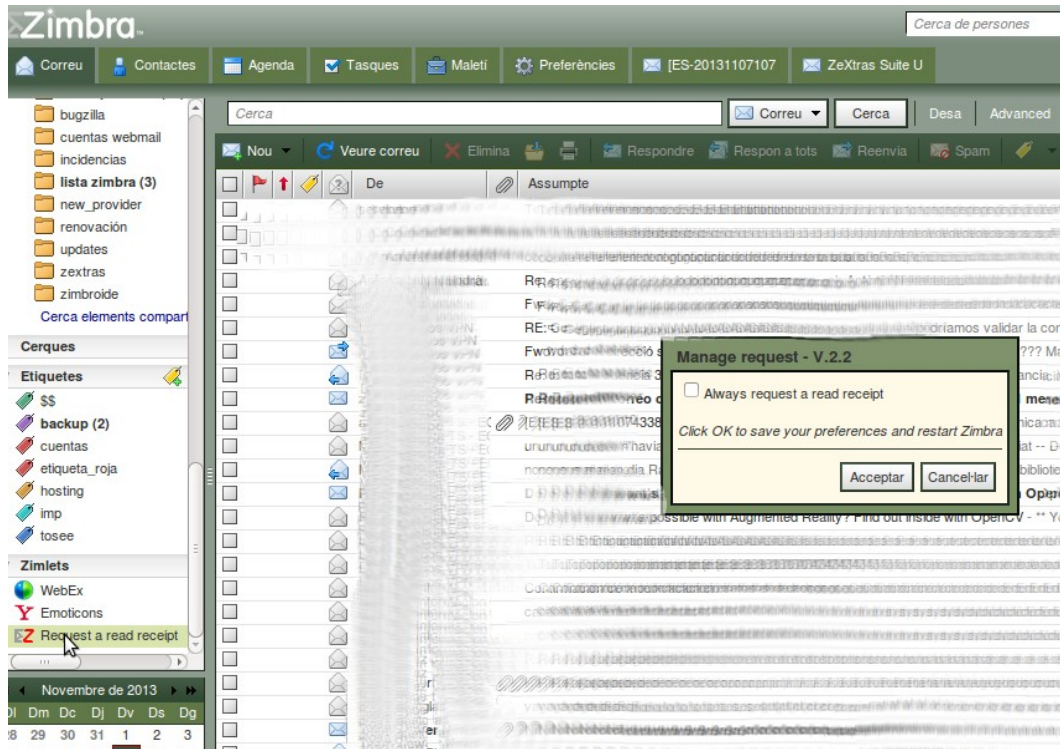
Zimbra

Cerca de persones

Correu | Contactes | Agenda | Tasques | Maletí | Preferències | [ES-20131107107 | ZeXtras Suite U

bugzilla
cuentas webmail
incidencias
lista zimbra (3)
new_provider
renovación
updates
zextras
zimbroide
Cerca elements compart

Cerques

Etiquetes
$$
backup (2)
cuentas
etiqueta_roja
hosting
imp
tosee

Zimlets
WebEx
Emoticons
Request a read receipt

Novembre de 2013
Dl Dm Dc Dj Dv Ds Dg
28 29 30 31 1 2 3

Cerca | Correu | Cerca | Desa | Advanced

Nou | Veure correu | Elimina | Respondre | Respon a tots | Reenvia | Spam

De | Assumpte

RE: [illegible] podríamos validar la cor

Fwd: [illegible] ??? M

Re: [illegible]

Manage request - V.2.2

Always request a read receipt

Click OK to save your preferences and restart Zimbra

Acceptar | Cancel·lar

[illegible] possible with Augmented Reality? Find out inside with OpenCV - ** Yo

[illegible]